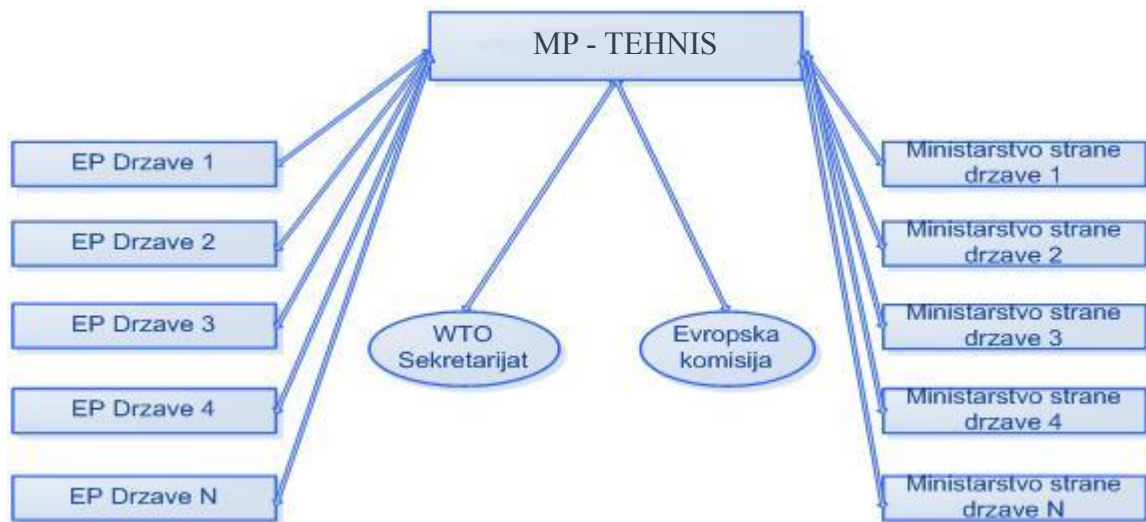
MP - TEHNIS

EP Drzave 1

EP Drzave 2

EP Drzave 3

EP Drzave 4

EP Drzave N

WTO Sekretarijat

Evropska komisija

Ministarstvo strane drzave 1

Ministarstvo strane drzave 2

Ministarstvo strane drzave 3

Ministarstvo strane drzave 4

Ministarstvo strane drzave N